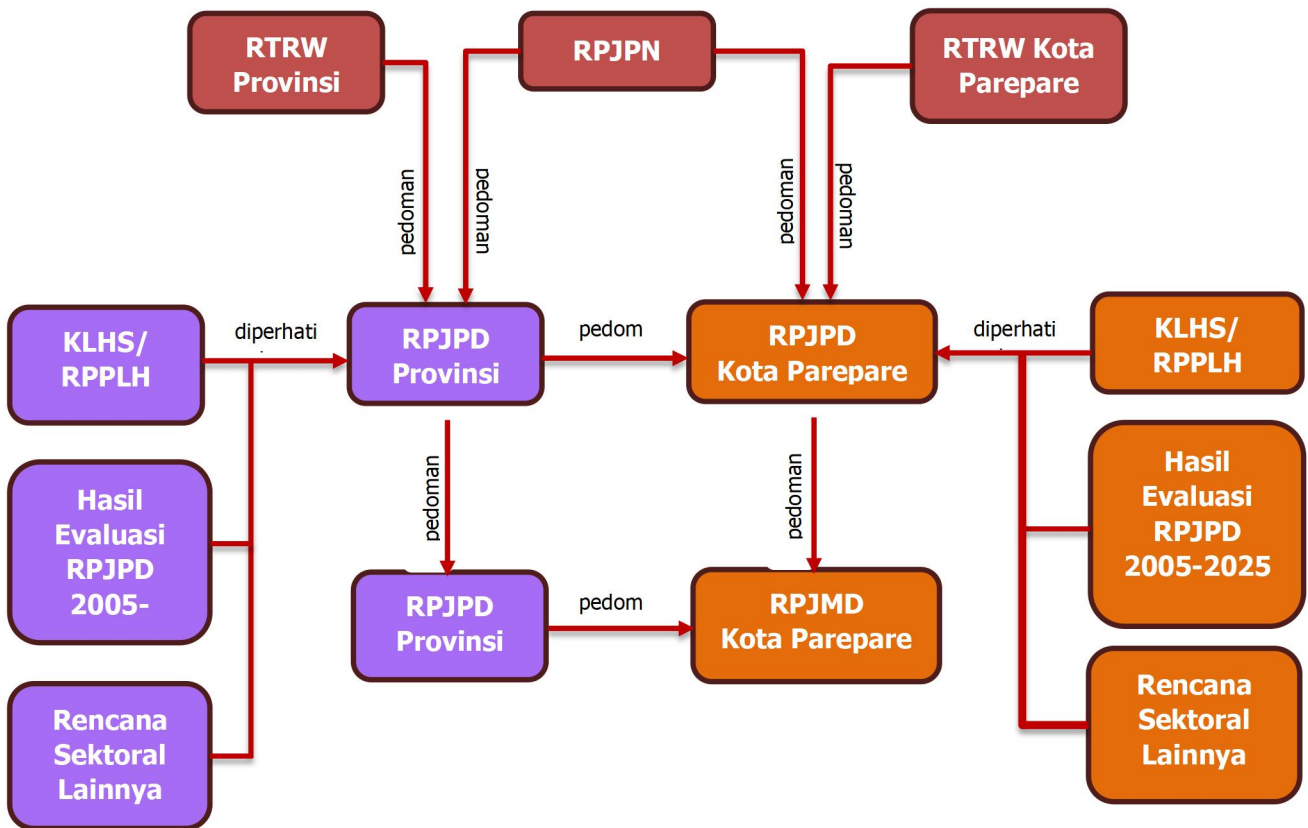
RTRW Provinsi

RPJPN

RTRW Kota Parepare

pedoman

pedoman

pedoman

pedoman

KLHS/ RPPLH

diperhati

RPJPD Provinsi

pedom

RPJPD Kota Parepare

diperhati

KLHS/ RPPLH

Hasil Evaluasi RPJPD 2005-

pedoman

pedoman

Hasil Evaluasi RPJPD 2005-2025

RPJPD Provinsi

pedom

RPJMD Kota Parepare

Rencana Sektoral Lainnya

Rencana Sektoral Lainnya